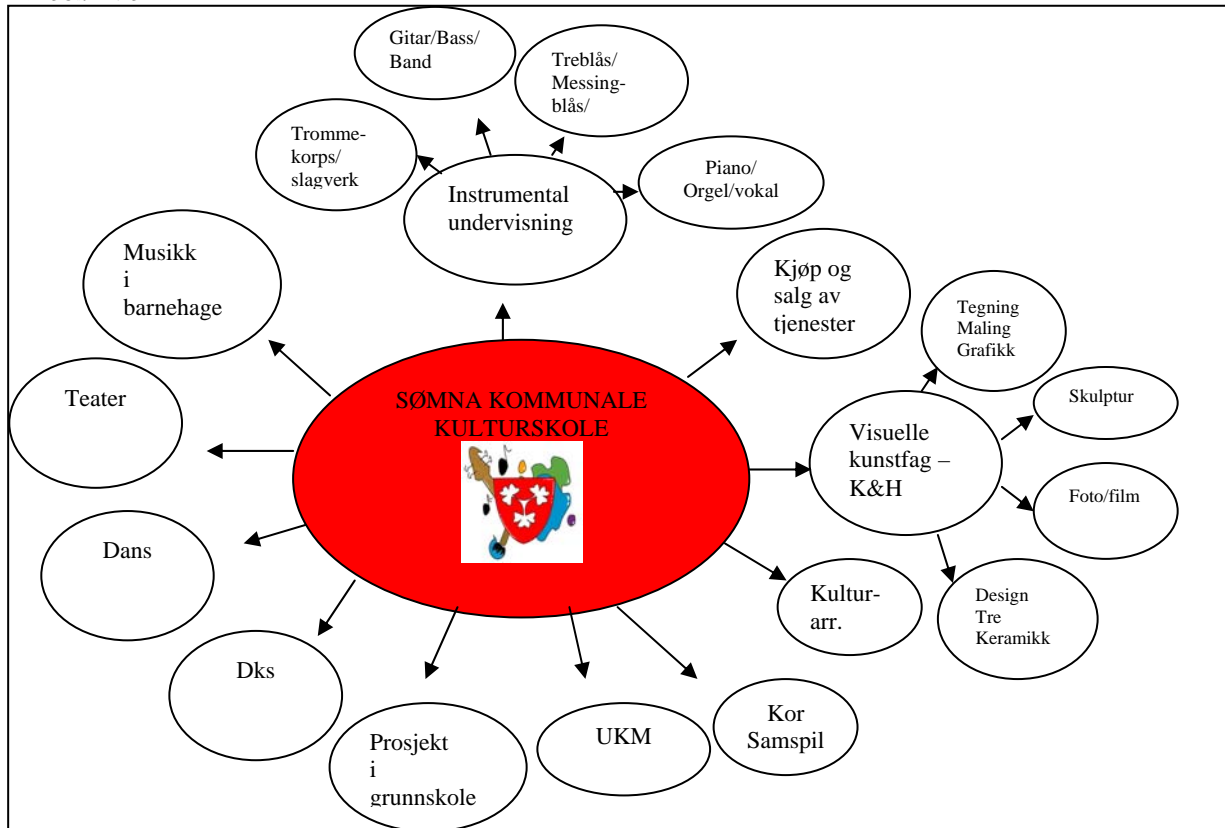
SØMNA KOMMUNALE KULTURSKOLE

Instrumental undervisning

Tromme-korps/ slagverk

Gitar/Bass/ Band

Treblås/ Messing-blås/

Piano/ Orgel/vokal

Kjøp og salg av tjenester

Visuelle kunstfag – K&H

Tegning Maling Grafikk

Skulptur

Foto/film

Design Tre Keramikk

Kultur-arr.

Kor Samspil

UKM

Prosjekt i grunnskole

Dks

Dans

Teater

Musikk i barnehage